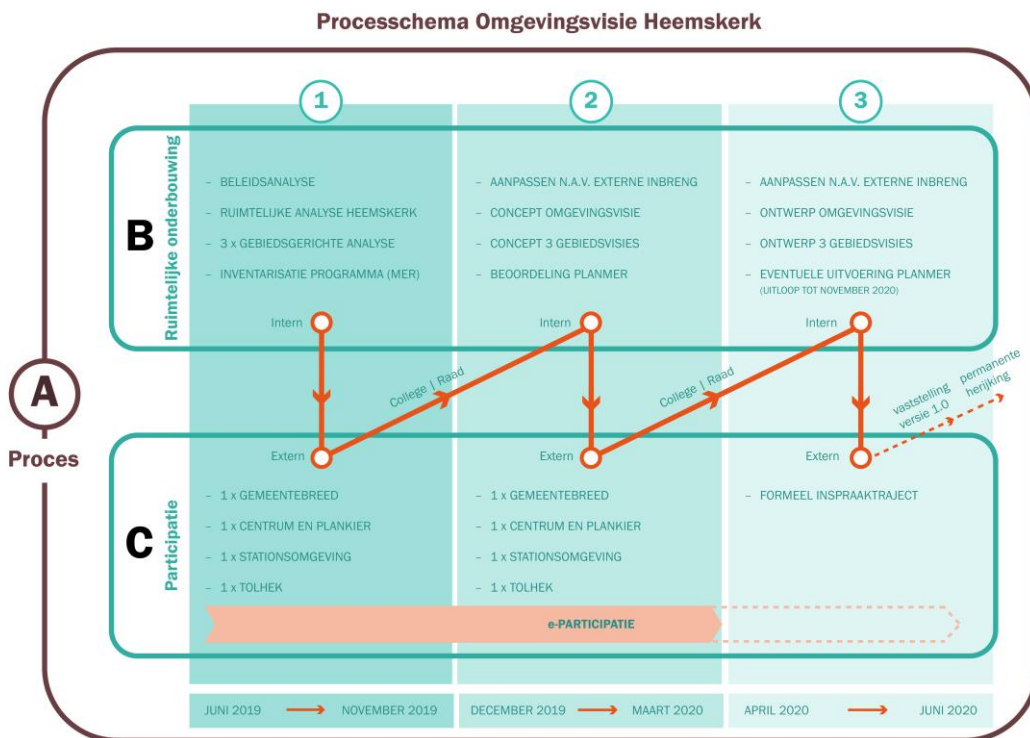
Processchema Omgevingsvisie Heemskerk

A
Proces

1
2
3

B
Ruimtelijke onderbouwing

- BELEIDSANALYSE
- RUIMTELIJKE ANALYSE HEEMSKERK
- 3 x GEBIEDSGERICHTE ANALYSE
- INVENTARISATIE PROGRAMMA (MER)

- AANPASSEN N.A.V. EXTERNE INBRENG
- CONCEPT OMGEVINGSVISIE
- CONCEPT 3 GEBIEDSVISIES
- BEOORDELING PLANMER

- AANPASSEN N.A.V. EXTERNE INBRENG
- ONTWERP OMGEVINGSVISIE
- ONTWERP 3 GEBIEDSVISIES
- EVENTUELE UITVOERING PLANMER
(UITLOOP TOT NOVEMBER 2020)

Intern
Intern
Intern

College | Raad
College | Raad
vaststelling versie 1.0
permanente herijking

Extern
Extern
Extern

C
Participatie

- 1 x GEMEENTEBREED
- 1 x CENTRUM EN PLANKIER
- 1 x STATIONSOMGEVING
- 1 x TOLHEK

- 1 x GEMEENTEBREED
- 1 x CENTRUM EN PLANKIER
- 1 x STATIONSOMGEVING
- 1 x TOLHEK

- FORMEEL INSPRAAKTRAJECT

e-PARTICIPATIE

JUNI 2019 → NOVEMBER 2019
DECEMBER 2019 → MAART 2020
APRIL 2020 → JUNI 2020